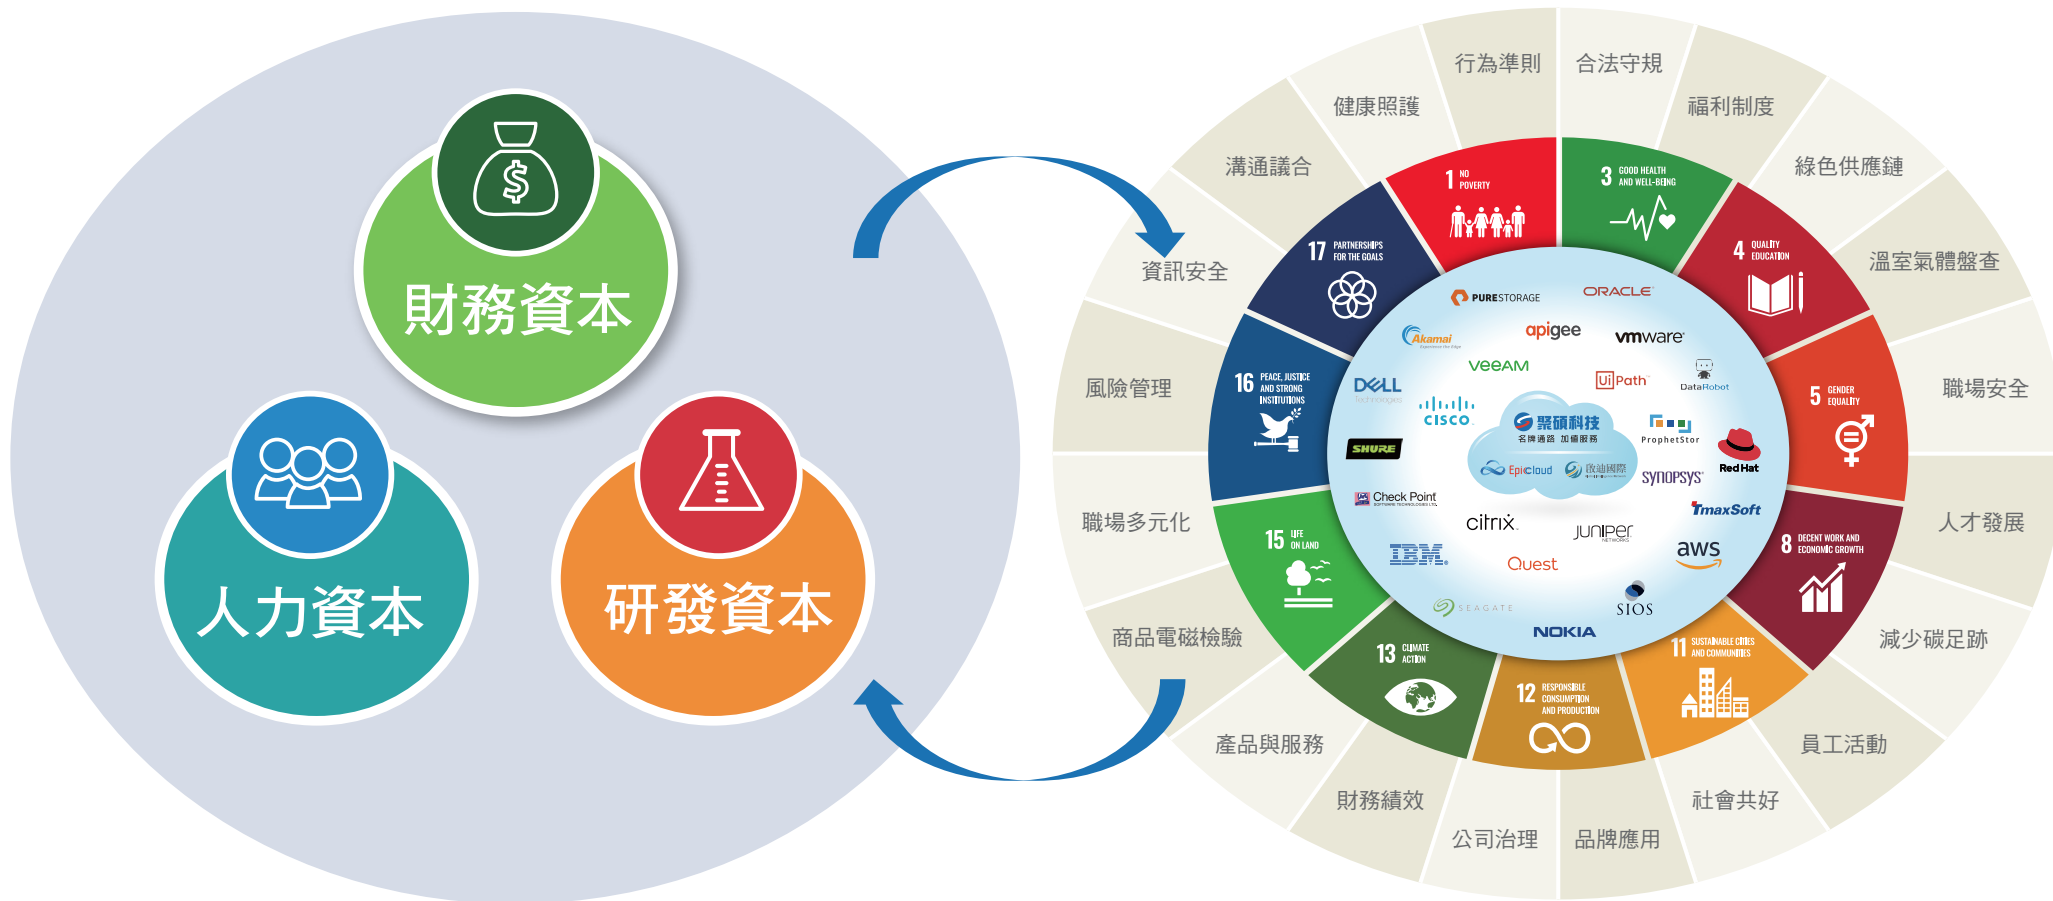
財務資本

人力資本

研發資本

行為準則
合法守規
福利制度
綠色供應鏈
溫室氣體盤查
職場安全
人才發展
減少碳足跡
員工活動
社會共好
品牌應用
公司治理
財務績效
產品與服務
商品電磁檢驗
職場多元化
風險管理
資訊安全
溝通議合
健康照護

1 NO POVERTY
3 GOOD HEALTH AND WELL-BEING
4 QUALITY EDUCATION
5 GENDER EQUALITY
8 DECENT WORK AND ECONOMIC GROWTH
11 SUSTAINABLE CITIES AND COMMUNITIES
12 RESPONSIBLE CONSUMPTION AND PRODUCTION
13 CLIMATE ACTION
15 LIFE ON LAND
16 PEACE, JUSTICE AND STRONG INSTITUTIONS
17 PARTNERSHIPS FOR THE GOALS

PURESTORAGE
ORACLE
Akamai
apigee
vmware
VEEAM
UiPath
DataRobot
DELL Technologies
cisco
聚碩科技
名牌通路 加值服務
ProphetStor
SHURE
Epicloud
致迦國際
Red Hat
SYNOPSYS
Check Point
TmaxSoft
citrix
JUNIPER NETWORKS
IBM
aws
Quest
SIOS
SEAGATE
NOKIA